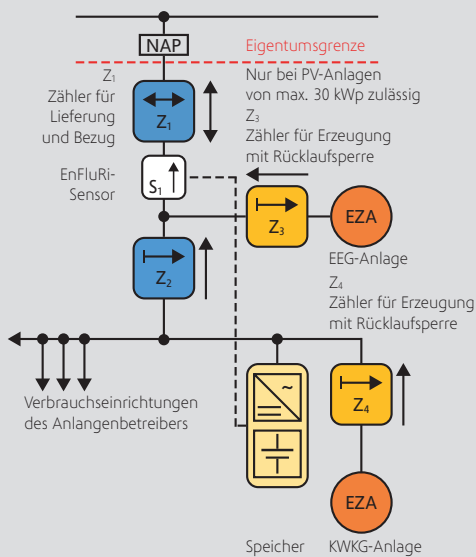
NAP

Eigentumsgrenze

$Z_1$
Zähler für Lieferung und Bezug

$Z_1$

Nur bei PV-Anlagen von max. 30 kWp zulässig

$Z_3$
Zähler für Erzeugung mit Rücklaufsperre

EnFluRi-Sensor

$S_1$

$Z_3$

EZA

EEG-Anlage

$Z_2$

$Z_4$
Zähler für Erzeugung mit Rücklaufsperre

Verbrauchseinrichtungen des Anlangenbetreibers

$Z_4$

EZA

Speicher

KWKG-Anlage